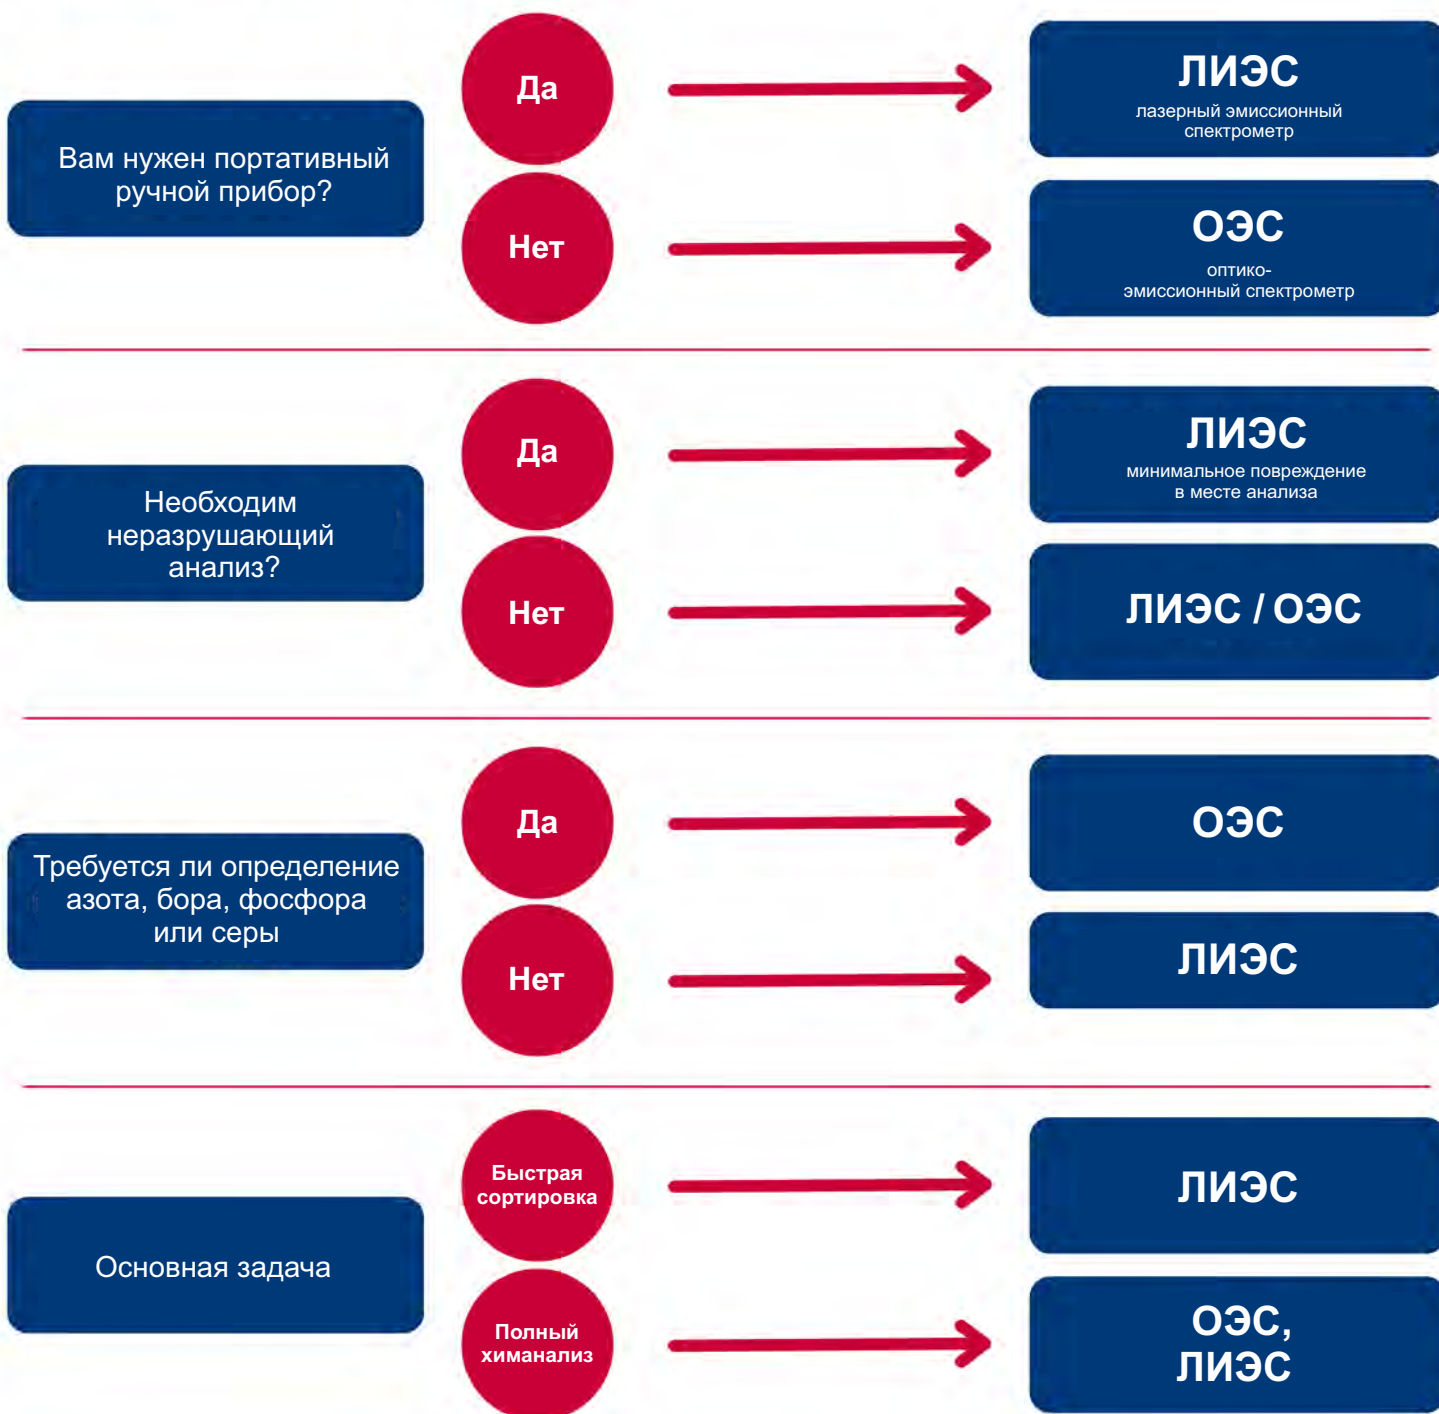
Вам нужен портативный ручной прибор?

Да

ЛИЭС
лазерный эмиссионный спектрометр

Нет

ОЭС
оптико-эмиссионный спектрометр

Необходим неразрушающий анализ?

Да

ЛИЭС
минимальное повреждение в месте анализа

Нет

ЛИЭС / ОЭС

Требуется ли определение азота, бора, фосфора или серы

Да

ОЭС

Нет

ЛИЭС

Основная задача

Быстрая сортировка

ЛИЭС

Полный химанализ

ОЭС, ЛИЭС